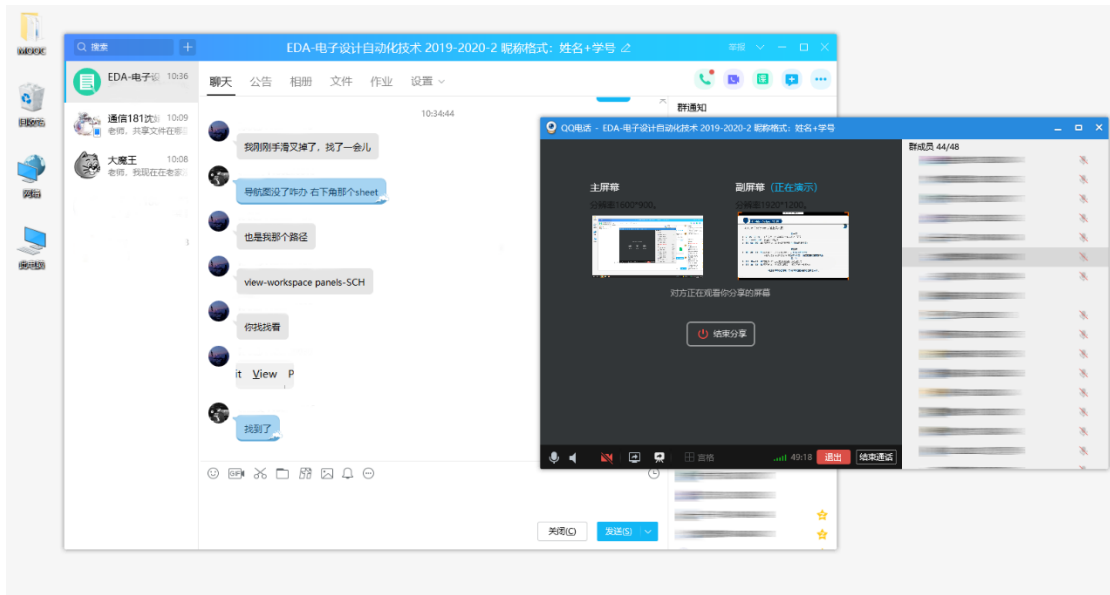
MOOC

回收站

网络

此电脑

搜索

EDA-电子设计自动化技术 2019-2020-2 昵称格式：姓名+学号

EDA-电子设 10:36

通信181沈 10:09
老师，共享文件在哪

大魔王 10:08
老师，我现在在老家

聊天 公告 相册 文件 作业 设置

10:34:44

我刚刚手滑又掉了，找了一会儿

导航图没了咋办 右下角那个sheet

也是我那个路径

view-workspace panels-SCH

你找找看

it View P

找到了

关闭(C) 发送(S)

群通知

QQ电话 - EDA-电子设计自动化技术 2019-2020-2 昵称格式：姓名+学号

群成员 44/48

主屏幕
分辨率1600*900。

副屏幕 (正在演示)
分辨率1920*1200。

对方正在观看你分享的屏幕

结束分享

画板

49:18

退出

结束通话